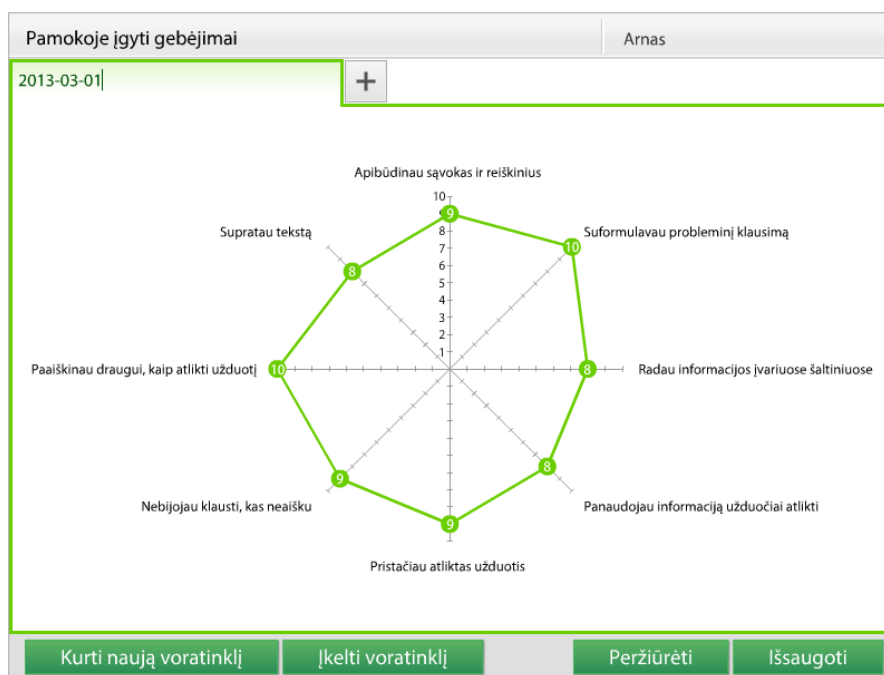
Pamokoje įgyti gebėjimai

Arnas

2013-03-01

+

Apibūdinau sąvokas ir reiškinius

10
9
8
7
6
5
4
3
2
1

Supratau tekstą

Suformulavau probleminį klausimą

Paaiškinau draugui, kaip atlikti užduotį

Radau informacijos įvariuose šaltiniuose

Nebijojau klausti, kas neaišku

Panaudojau informaciją užduočiai atlikti

Pristačiau atliktas užduotis

9
10
8
8
9
9
10
8

Kurti naują voratinklį

Įkelti voratinklį

Peržiūrėti

Išsaugoti